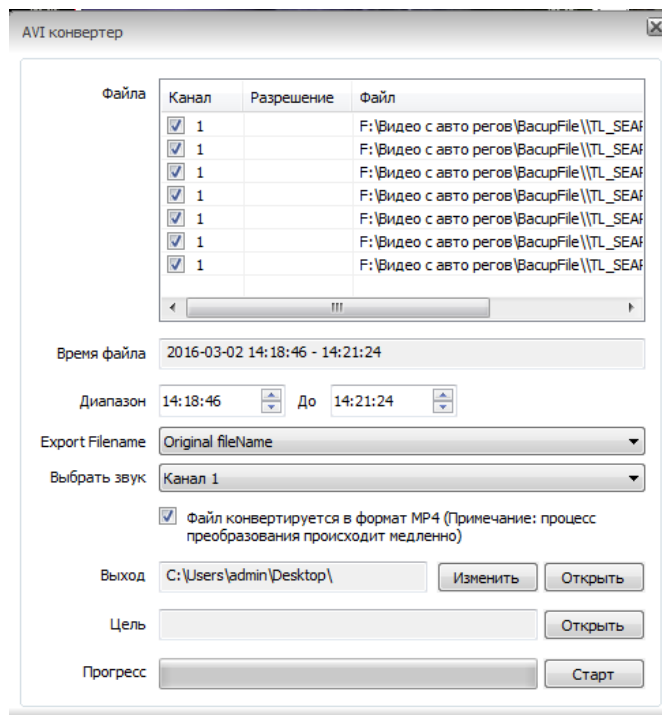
AVI конвертер

Файла

| Канал | Разрешение | Файл |
|---|---|---|
| 1 | | F:\Видео с авто регов\BacupFile\\TL_SEAF |
| 1 | | F:\Видео с авто регов\BacupFile\\TL_SEAF |
| 1 | | F:\Видео с авто регов\BacupFile\\TL_SEAF |
| 1 | | F:\Видео с авто регов\BacupFile\\TL_SEAF |
| 1 | | F:\Видео с авто регов\BacupFile\\TL_SEAF |
| 1 | | F:\Видео с авто регов\BacupFile\\TL_SEAF |
| 1 | | F:\Видео с авто регов\BacupFile\\TL_SEAF |

Время файла 2016-03-02 14:18:46 - 14:21:24

Диапазон 14:18:46 До 14:21:24

Export Filename Original fileName

Выбрать звук Канал 1

Файл конвертируется в формат MP4 (Примечание: процесс преобразования происходит медленно)

Выход C:\Users\admin\Desktop\ Изменить Открыть

Цель Открыть

Прогресс Старт